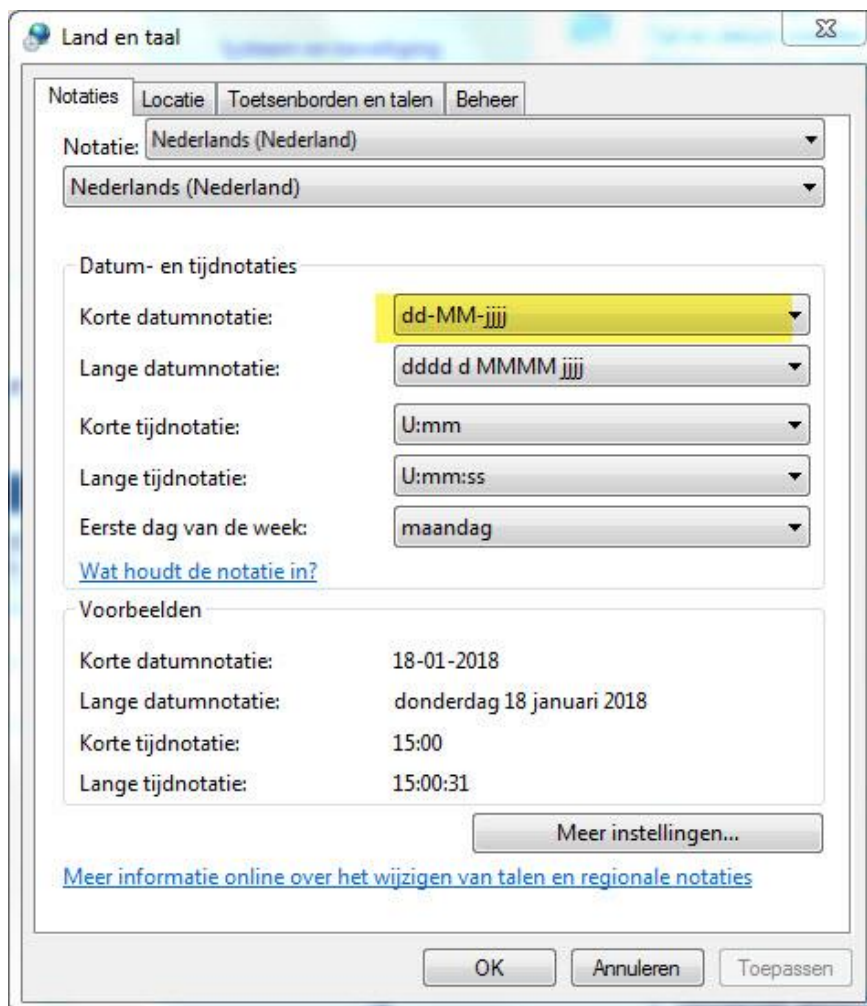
Land en taal

Notaties | Locatie | Toetsenborden en talen | Beheer

Notatie: Nederlands (Nederland)

Nederlands (Nederland)

Datum- en tijdnotaties

Korte datumnotatie: dd-MM-jjjj

Lange datumnotatie: dddd d MMMM jjjj

Korte tijdnotatie: U:mm

Lange tijdnotatie: U:mm:ss

Eerste dag van de week: maandag

Wat houdt de notatie in?

Voorbeelden

Korte datumnotatie: 18-01-2018

Lange datumnotatie: donderdag 18 januari 2018

Korte tijdnotatie: 15:00

Lange tijdnotatie: 15:00:31

Meer instellingen...

Meer informatie online over het wijzigen van talen en regionale notaties

OK | Annuleren | Toepassen